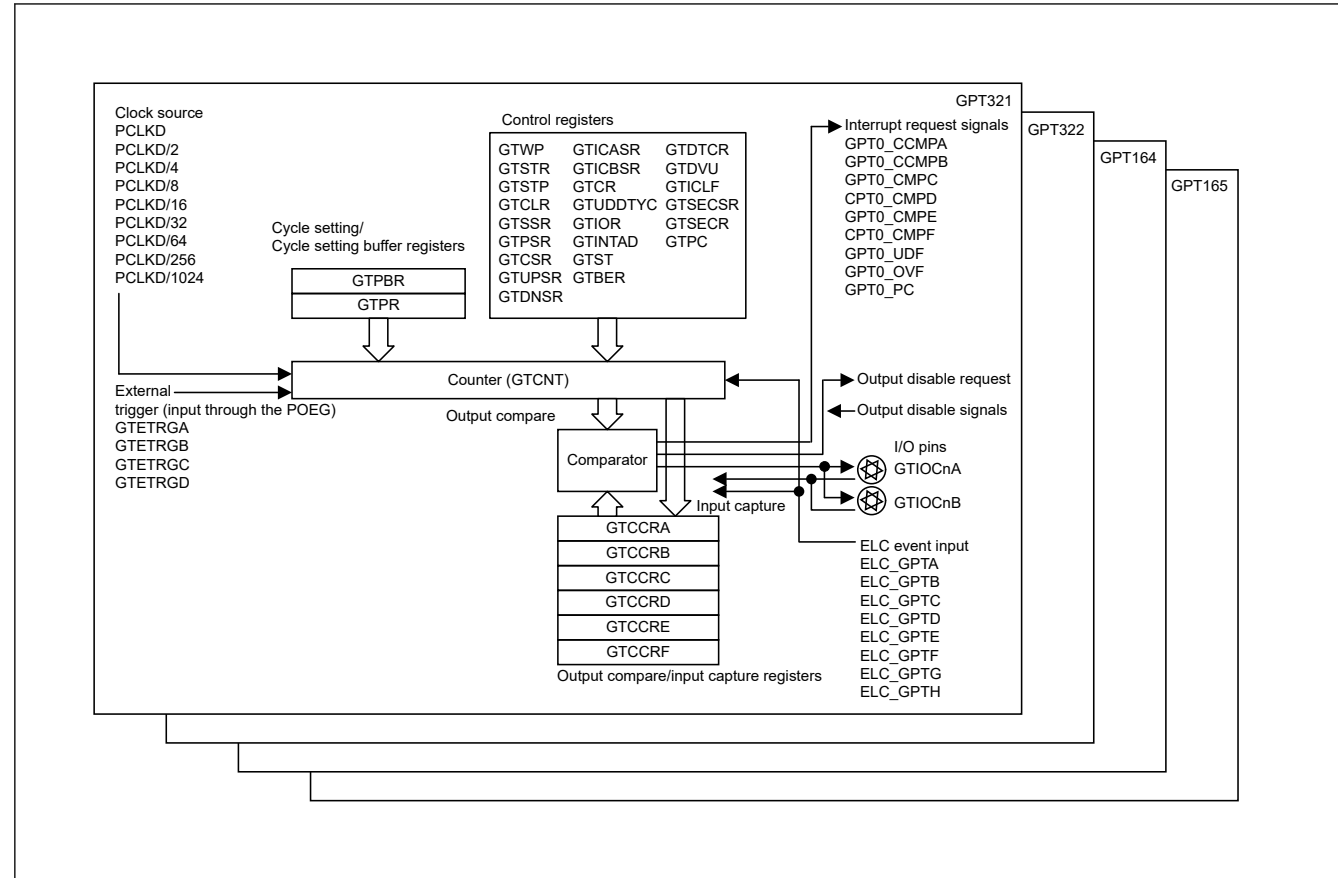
GPT321
GPT322
GPT164
GPT165

Clock source
PCLKD
PCLKD/2
PCLKD/4
PCLKD/8
PCLKD/16
PCLKD/32
PCLKD/64
PCLKD/256
PCLKD/1024

Control registers

| GTWP | GTICASR | GTDTCR |
|---|---|---|
| GTSTR | GTICBSR | GTDVU |
| GTSTP | GTCR | GTICLF |
| GTCLR | GTUDDTYC | GTSECSR |
| GTSSR | GTIOR | GTSECR |
| GTPSR | GTINTAD | GTPC |
| GTCSR | GTST | |
| GTUPSR | GTBER | |
| GTDNSR | | |

Interrupt request signals
GPT0_CCMPA
GPT0_CCMPB
GPT0_CMPC
CPT0_CMPD
GPT0_CMPE
CPT0_CMPF
GPT0_UDF
GPT0_OVF
GPT0_PC

Cycle setting/
Cycle setting buffer registers
GTPBR
GTPR

Counter (GTCNT)

External
trigger (input through the POEG)
GTETRGA
GTETRGB
GTETRGC
GTETRGD

Output compare

Output disable request
Output disable signals

Comparator

I/O pins
GTIOCnA
GTIOCnB

Input capture

GTCCRA
GTCCRB
GTCCRC
GTCCRD
GTCCRE
GTCCRF
Output compare/input capture registers

ELC event input
ELC_GPTA
ELC_GPTB
ELC_GPTC
ELC_GPTD
ELC_GPTE
ELC_GPTF
ELC_GPTG
ELC_GPTH